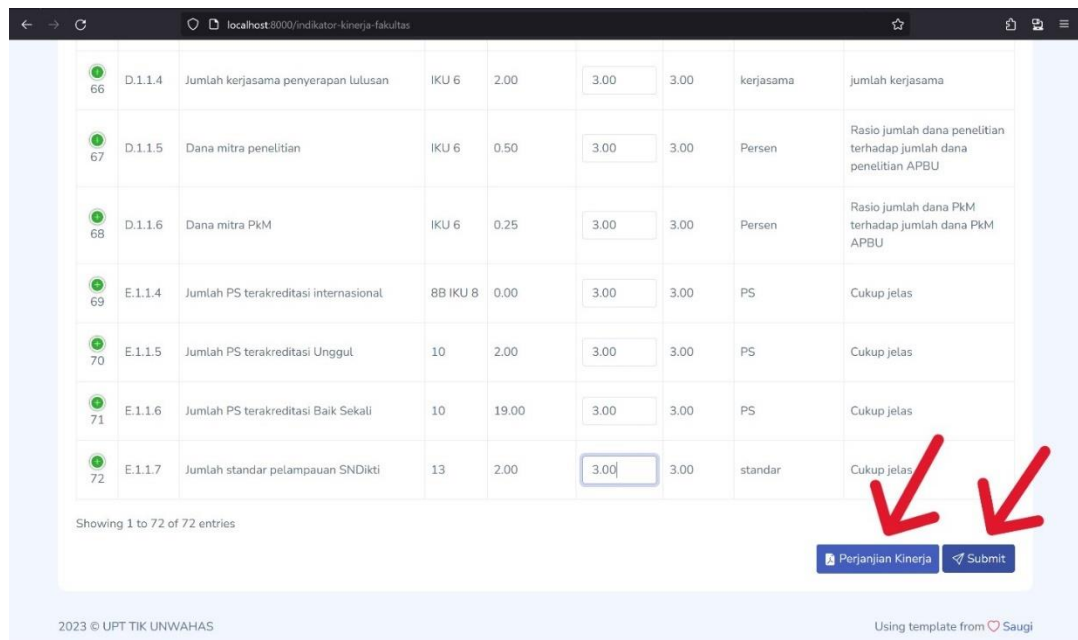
localhost:8000/indikator-kinerja-fakultas

| | | | | | | | | |
|---|---|---|---|---|---|---|---|---|
| 66 | D.1.1.4 | Jumlah kerjasama penyerapan lulusan | IKU 6 | 2.00 | 3.00 | 3.00 | kerjasama | jumlah kerjasama |
| 67 | D.1.1.5 | Dana mitra penelitian | IKU 6 | 0.50 | 3.00 | 3.00 | Persen | Rasio jumlah dana penelitian terhadap jumlah dana penelitian APBU |
| 68 | D.1.1.6 | Dana mitra PkM | IKU 6 | 0.25 | 3.00 | 3.00 | Persen | Rasio jumlah dana PkM terhadap jumlah dana PkM APBU |
| 69 | E.1.1.4 | Jumlah PS terakreditasi internasional | 8B IKU 8 | 0.00 | 3.00 | 3.00 | PS | Cukup jelas |
| 70 | E.1.1.5 | Jumlah PS terakreditasi Unggul | 10 | 2.00 | 3.00 | 3.00 | PS | Cukup jelas |
| 71 | E.1.1.6 | Jumlah PS terakreditasi Baik Sekali | 10 | 19.00 | 3.00 | 3.00 | PS | Cukup jelas |
| 72 | E.1.1.7 | Jumlah standar pelampauan SNDikti | 13 | 2.00 | 3.00 | 3.00 | standar | Cukup jelas |

Showing 1 to 72 of 72 entries

Perjanjian Kinerja
Submit

2023 © UPT TIK UNWAHAS

Using template from Saugi